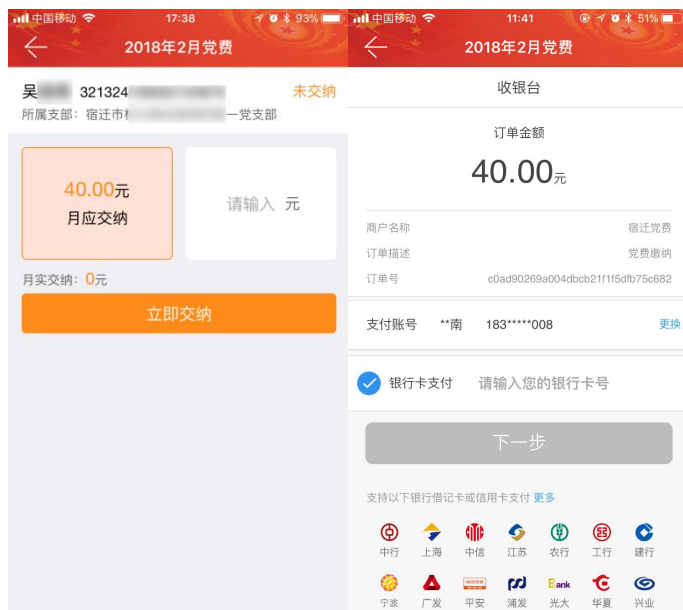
中国移动 17:38 93%

2018年2月党费

吴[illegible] 321324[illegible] 未交纳

所属支部：宿迁市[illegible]一党支部

40.00元

月应交纳

请输入 元

月实交纳：0元

立即交纳

中国移动 11:41 51%

2018年2月党费

收银台

订单金额

40.00元

商户名称 宿迁党费

订单描述 党费缴纳

订单号 c0ad90269a004dbcb21f1f5dfb75c682

支付账号 **南 183*****008 更换

银行卡支付 请输入您的银行卡号

下一步

支持以下银行借记卡或信用卡支付 更多

中行 上海 中信 江苏 农行 工行 建行

宁波 广发 平安 浦发 光大 华夏 兴业